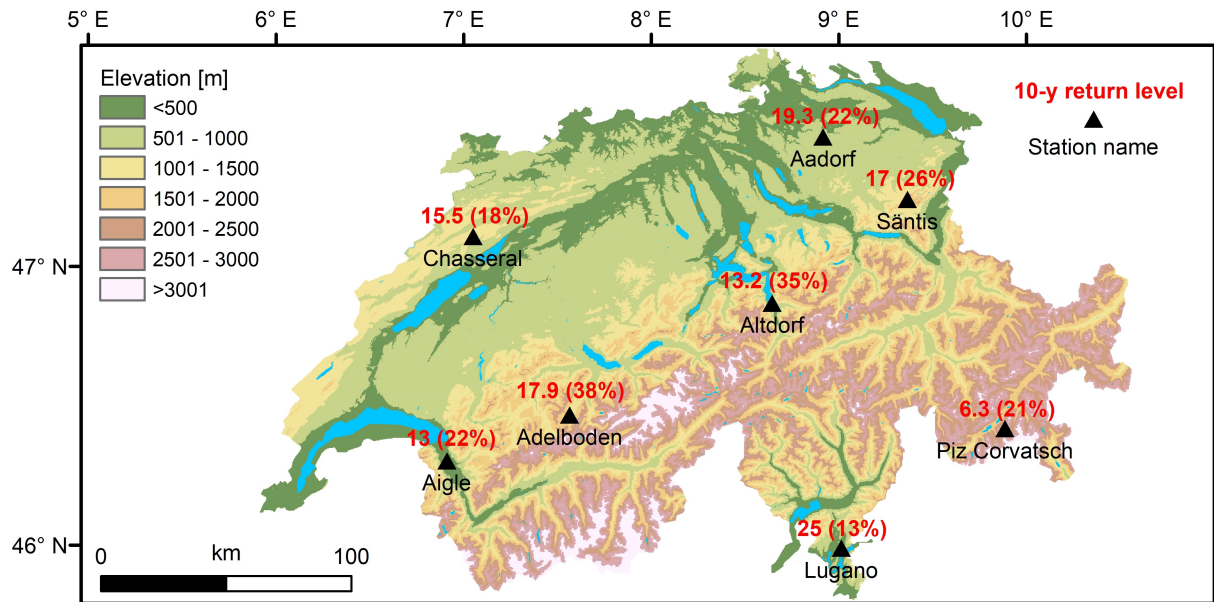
5° E
6° E
7° E
8° E
9° E
10° E

Elevation [m]
<500
501 - 1000
1001 - 1500
1501 - 2000
2001 - 2500
2501 - 3000
>3001

10-y return level
Station name

19.3 (22%)
Aadorf
17 (26%)
Säntis
15.5 (18%)
Chasseral
13.2 (35%)
Altdorf
17.9 (38%)
Adelboden
13 (22%)
Aigle
6.3 (21%)
Piz Corvatsch
25 (13%)
Lugano

47° N
46° N

0
km
100